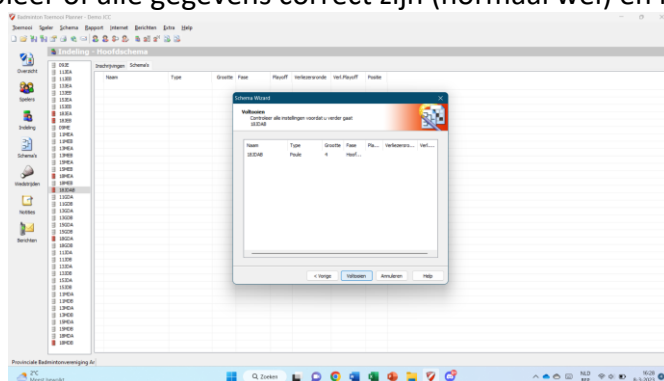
eer of alle gegevens correct zijn (normaal wel) en

Badminton Toernooi Planner - Demo ICC

Toernooi Spler Schema Rapport Internet Berichten Extra Help

Indeling - Hoofdschema

Overzicht

Spelers

Indeling

Schema's

Wedstrijden

Notities

Berichten

DE2E
11JEA
11JEB
13JEA
13JEB
15JEA
15JEB
18JEA
18JEB
09ME
11MEA
11MEB
13MEA
13MEB
15MEA
15MEB
18MEA
18MEB
18JDAB
11JDA
11JDB
13JDA
13JDB
15JDA
15JDB
18JDA
18JDB
11MDA
11MDB
13MDA
13MDB
15MDA
15MDB
11JDA
11JDB
13JDA
13JDB
15JDA
15JDB
18MDA
18MDB

Inschrijvingen Schema's

| Naam | Type | Grootte | Fase | Playoff | Verliezersronde | Verl.Playoff | Positie |
|---|---|---|---|---|---|---|---|

Schema Wizard

Voltooien
Controleer alle instellingen voordat u verder gaat
18JDAB

| Naam | Type | Grootte | Fase | Pla... | Verliezersro... | Verl.... |
|---|---|---|---|---|---|---|
| 18JDAB | Poule | 4 | Hoof... | | | |

< Vorige Voltooien Annuleren Help

Provinciale Badmintonvereniging Ar

2°C
Meest bewolkt

Zoeken

NLD
INT

16:28
6-1-2023